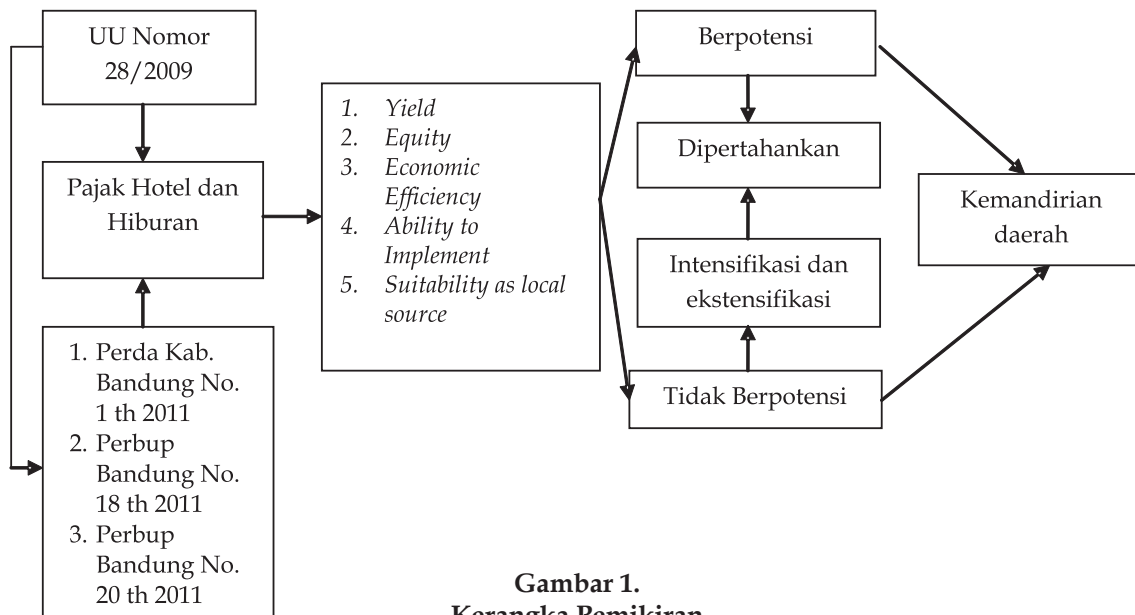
UU Nomor 28/2009

Pajak Hotel dan Hiburan

1. Perda Kab. Bandung No. 1 th 2011
2. Perbup Bandung No. 18 th 2011
3. Perbup Bandung No. 20 th 2011

1. *Yield*
2. *Equity*
3. *Economic Efficiency*
4. *Ability to Implement*
5. *Suitability as local source*

Berpotensi

Dipertahankan

Intensifikasi dan ekstensifikasi

Tidak Berpotensi

Kemandirian daerah

**Gambar 1.**
**Kerangka Pemikiran**